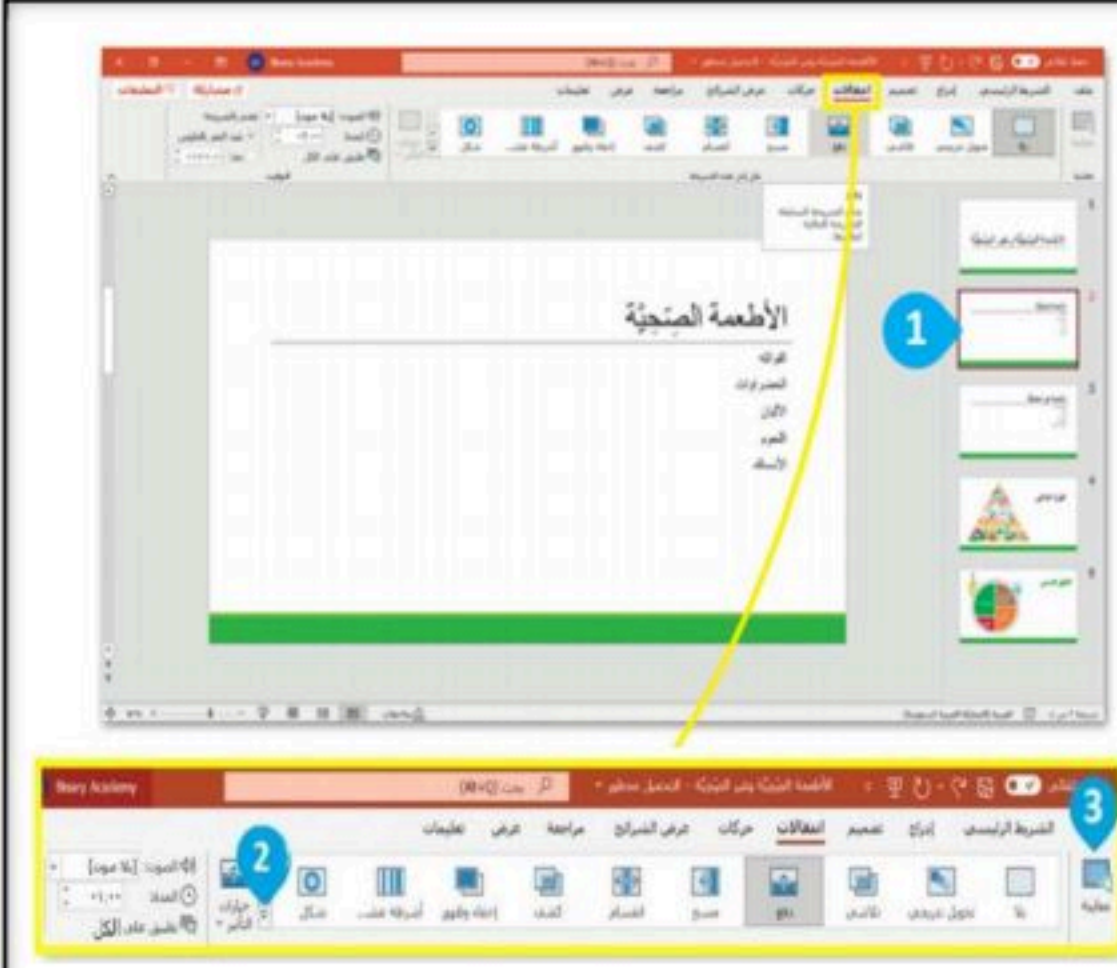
Binary Academy

الأطعمة الصحيّة

الفواكه
الخضروات
الألبان
اللحوم
الأسماك

1

Binary Academy

الأطعمة الصحيّة يتم الحفظ - التحميل محظور

الشريط الرئيسي إدراج تصميم انتقالات حركات عرض الشرائح مراجعة عرض تعليمات

معاينة بلا تحول تدريجي تلاشي دفع مسح انقسام كشف إخفاء وظهور أشرطة عشوائية شكل خيارات التأثير

الصوت: [بلا صوت]
المدة: 01.00
تطبيق على الكل

2

3